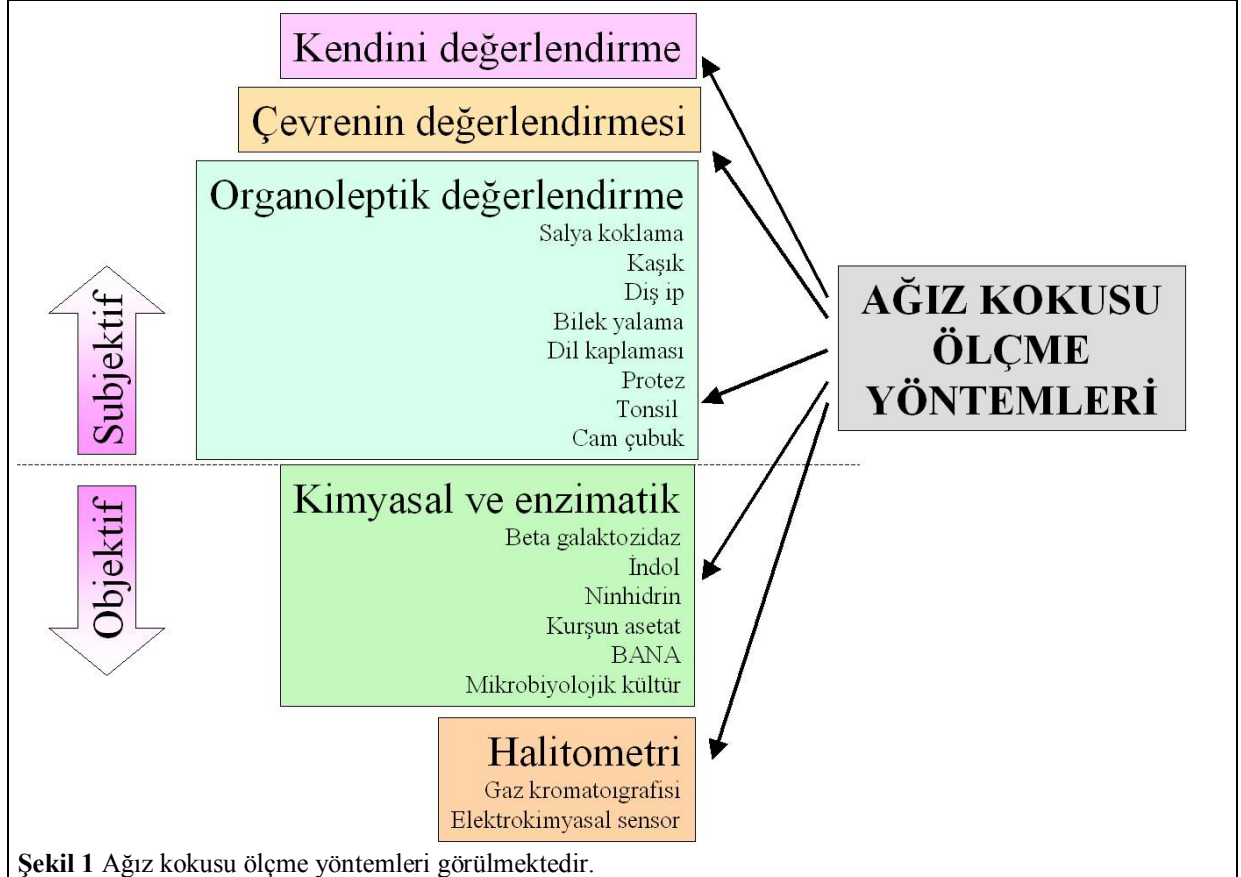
Kendini değerlendirme

Çevrenin değerlendirmesi

Organoleptik değerlendirme
Salya koklama
Kaşık
Diş ip
Bilek yalama
Dil kaplaması
Protez
Tonsil
Cam çubuk

AĞIZ KOKUSU ÖLÇME YÖNTEMLERİ

Subjektif

Objektif

Kimyasal ve enzimatik
Beta galaktozidaz
İndol
Ninhidrin
Kurşun asetat
BANA
Mikrobiyolojik kültür

Halitometri
Gaz kromatoıgrafisi
Elektrokimyasal sensor

**Şekil 1** Ağız kokusu ölçme yöntemleri görülmektedir.